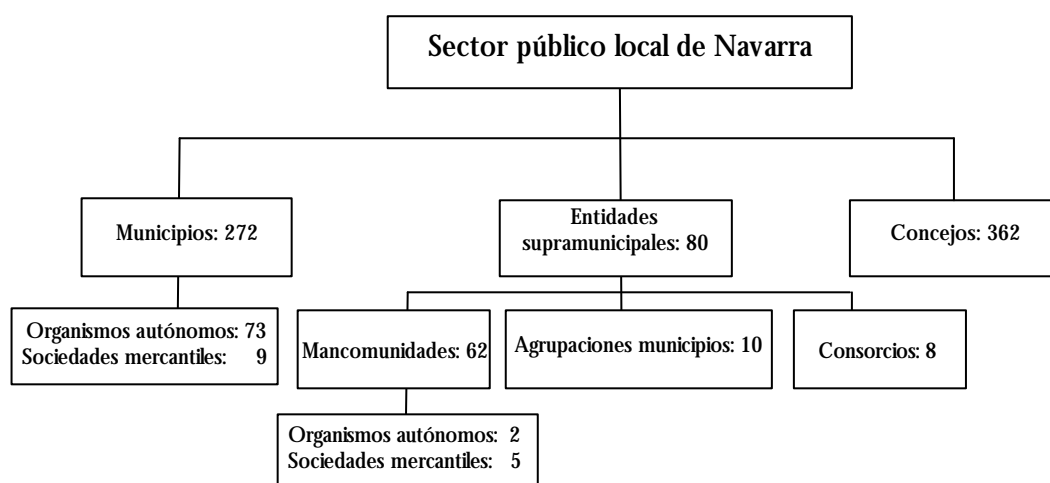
Sector público local de Navarra

Municipios: 272

Entidades supramunicipales: 80

Concejos: 362

Organismos autónomos: 73
Sociedades mercantiles: 9

Mancomunidades: 62

Agrupaciones municipios: 10

Consorcios: 8

Organismos autónomos: 2
Sociedades mercantiles: 5